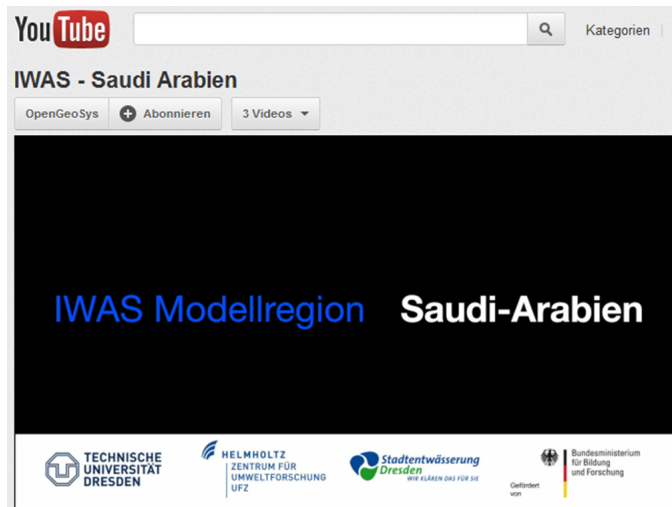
YouTube

Kategorien

IWAS - Saudi Arabien

OpenGeoSys

Abonnieren

3 Videos

IWAS Modellregion Saudi-Arabien

TECHNISCHE UNIVERSITÄT DRESDEN

HELMHOLTZ ZENTRUM FÜR UMWELTFORSCHUNG UFZ

Stadtentwässerung Dresden WIR KLÄREN DAS FÜR SIE

Gefördert von

Bundesministerium für Bildung und Forschung